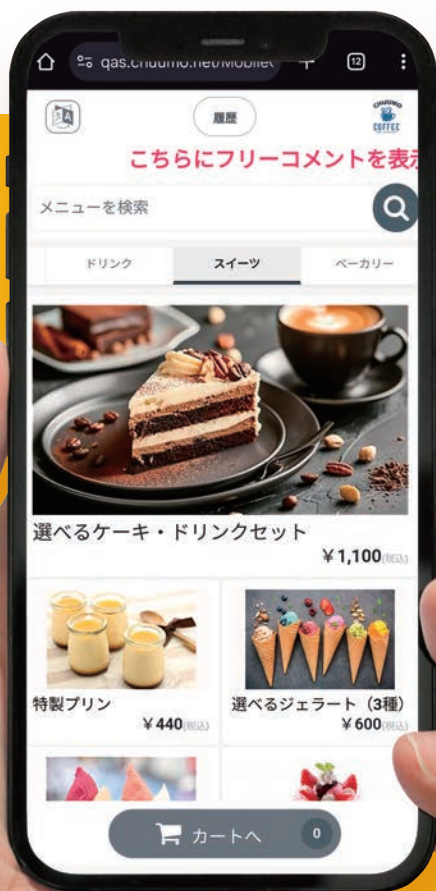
qas.chuumo.net/Mobile(

12

履歴

CHUUMO COFFEE

こちらにフリーコメントを表示

メニューを検索

ドリンク

スイーツ

ベーカリー

選べるケーキ・ドリンクセット

¥1,100(税込)

特製プリン

¥440(税込)

選べるジェラート（3種）

¥600(税込)

カートへ

0